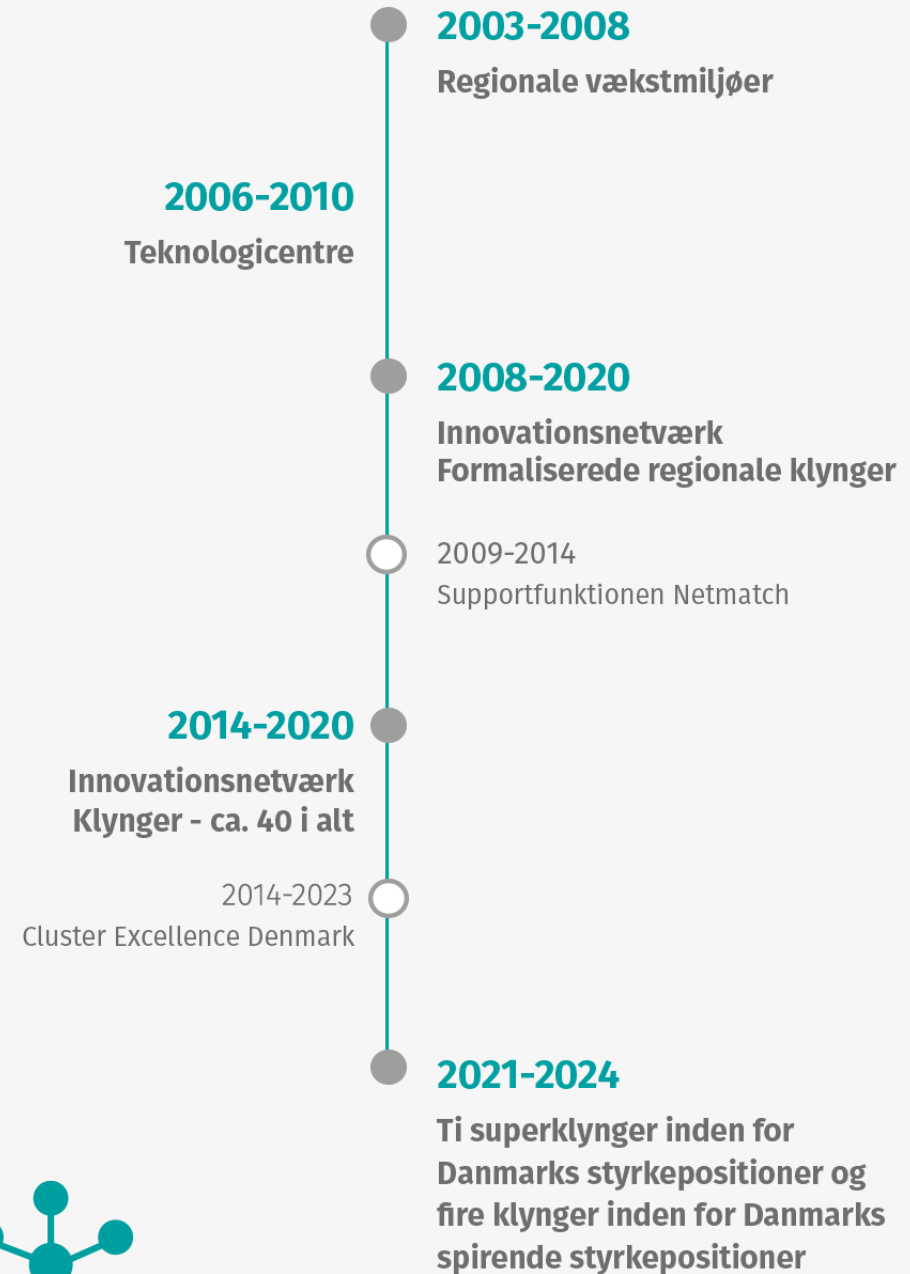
2003-2008
Regionale vækstmiljøer

2006-2010
Teknologicentre

2008-2020
Innovationsnetværk
Formaliserede regionale klynger

2009-2014
Supportfunktionen Netmatch

2014-2020
Innovationsnetværk
Klynger - ca. 40 i alt

2014-2023
Cluster Excellence Denmark

2021-2024
Ti superklynger inden for Danmarks styrkepositioner og fire klynger inden for Danmarks spirende styrkepositioner